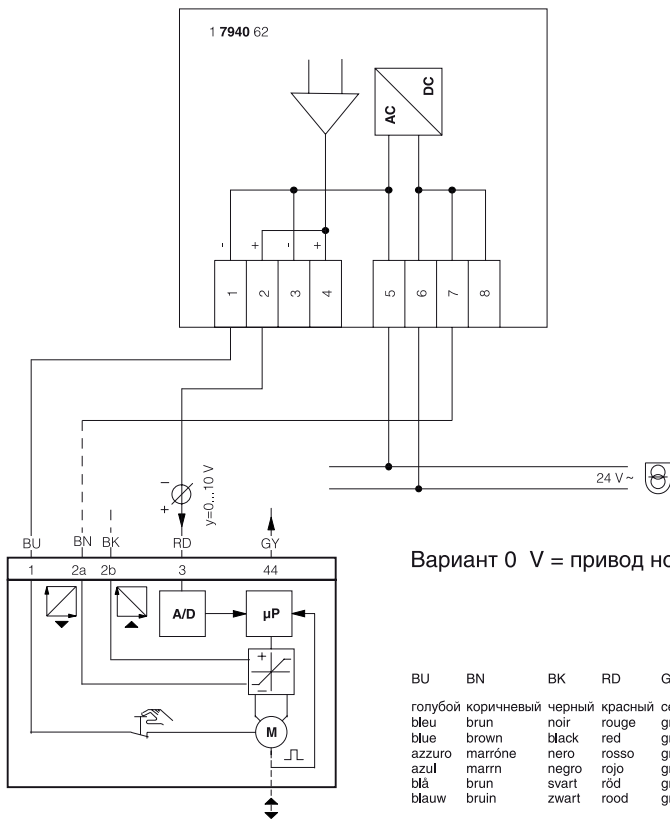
1 **7940** 62

AC
DC

- + - +
1 2 3 4 5 6 7 8

24 V ~

y=0...10 V
+

BU BN BK RD GY
1 2a 2b 3 44

A/D
μP
M

Вариант 0 V = привод но

| BU | BN | BK | RD | G |
|---|---|---|---|---|
| голубой | коричневый | черный | красный | се |
| bleu | brun | noir | rouge | gr |
| blue | brown | black | red | gr |
| azzuro | marróne | nero | rosso | gr |
| azul | marrn | negro | rojo | gr |
| blå | brun | svart | röd | gr |
| blauw | bruin | zwart | rood | gr |